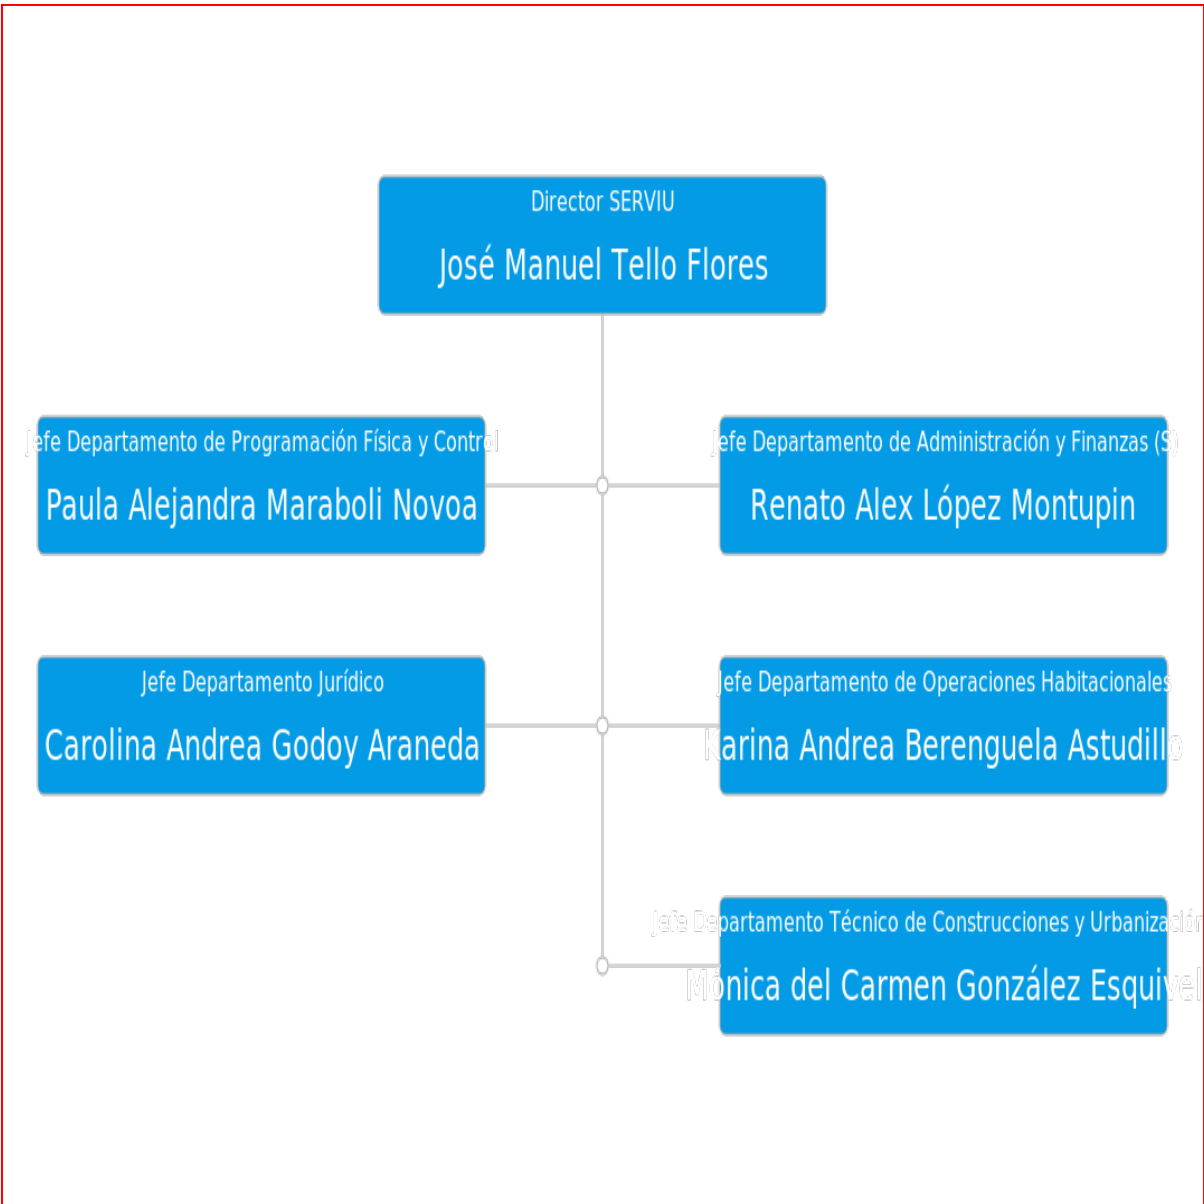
Director SERVIU
José Manuel Tello Flores

Jefe Departamento de Programación Física y Control
Paula Alejandra Maraboli Novoa

Jefe Departamento de Administración y Finanzas (S)
Renato Alex López Montupin

Jefe Departamento Jurídico
Carolina Andrea Godoy Araneda

Jefe Departamento de Operaciones Habitacionales
Karina Andrea Berenguela Astudillo

Jefe Departamento Técnico de Construcciones y Urbanización
Mónica del Carmen González Esquivel